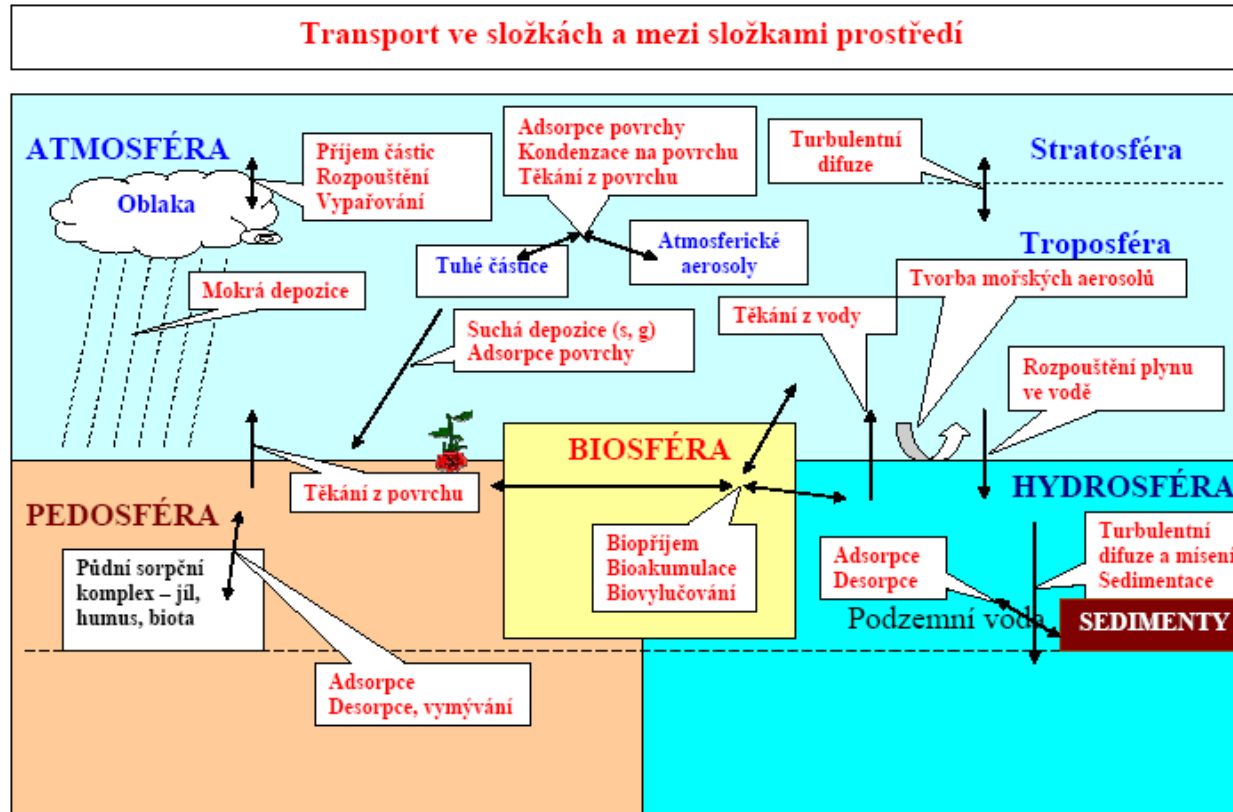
Transport ve složkách a mezi složkami prostředí

ATMOSFÉRA

Oblaka

Příjem částic
Rozpouštění
Vypařování

Adsorpce povrchy
Kondenzace na povrchu
Těkání z povrchu

Turbulentní difuze

Stratosféra

Troposféra

Tuhé částice

Atmosferické aerosoly

Mokrá depozice

Tvorba mořských aerosolů

Těkání z vody

Suchá depozice (s, g)
Adsorpce povrchy

Rozpouštění plynu ve vodě

BIOSFÉRA

PEDOSFÉRA

Těkání z povrchu

HYDROSFÉRA

Půdní sorpční komplex – jíl, humus, biota

Biopříjem
Bioakumulace
Biovylučování

Adsorpce
Desorpce

Turbulentní difuze a mísení
Sedimentace

Podzemní voda

SEDIMENTY

Adsorpce
Desorpce, vymývání